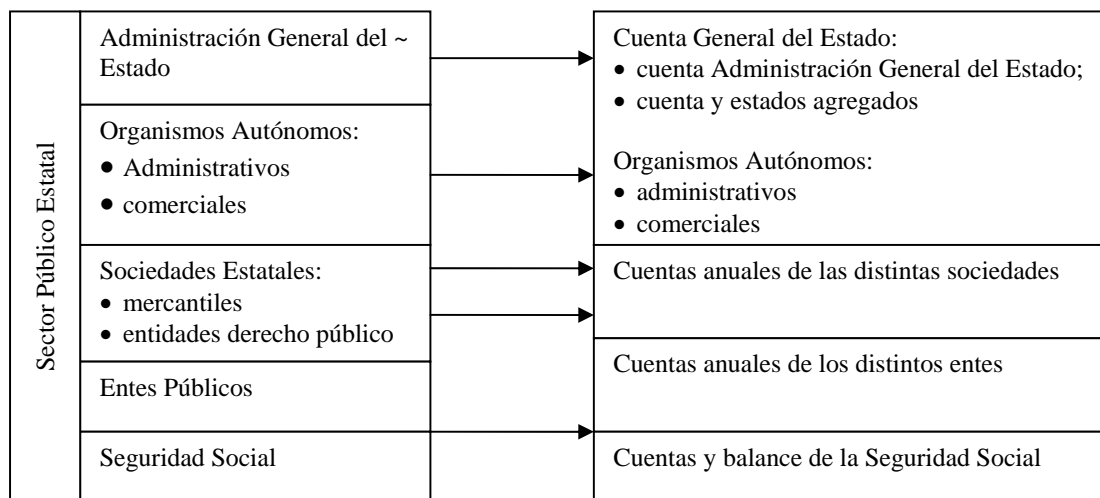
Sector Público Estatal

Administración General del ~ Estado

Organismos Autónomos:
• Administrativos
• comerciales

Sociedades Estatales:
• mercantiles
• entidades derecho público

Entes Públicos

Seguridad Social

Cuenta General del Estado:
• cuenta Administración General del Estado;
• cuenta y estados agregados

Organismos Autónomos:
• administrativos
• comerciales

Cuentas anuales de las distintas sociedades

Cuentas anuales de los distintos entes

Cuentas y balance de la Seguridad Social